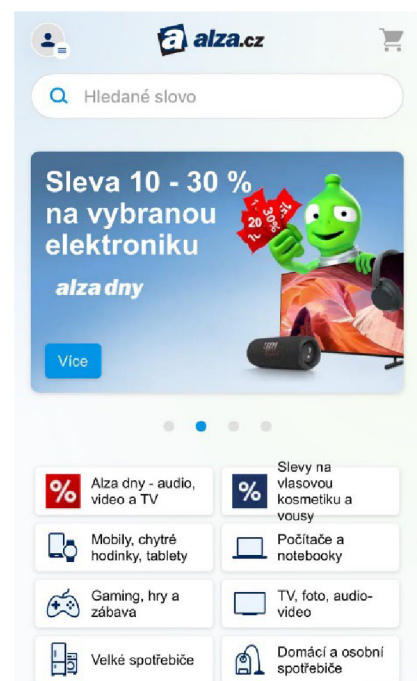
alza.cz

Hledané slovo

Sleva 10 - 30 % na vybranou elektroniku

alza dny

Více

Alza dny - audio, video a TV

Slevy na vlasovou kosmetiku a vousy

Mobily, chytré hodinky, tablety

Počítače a notebooky

Gaming, hry a zábava

TV, foto, audio-video

Velké spotřebiče

Domácí a osobní spotřebiče